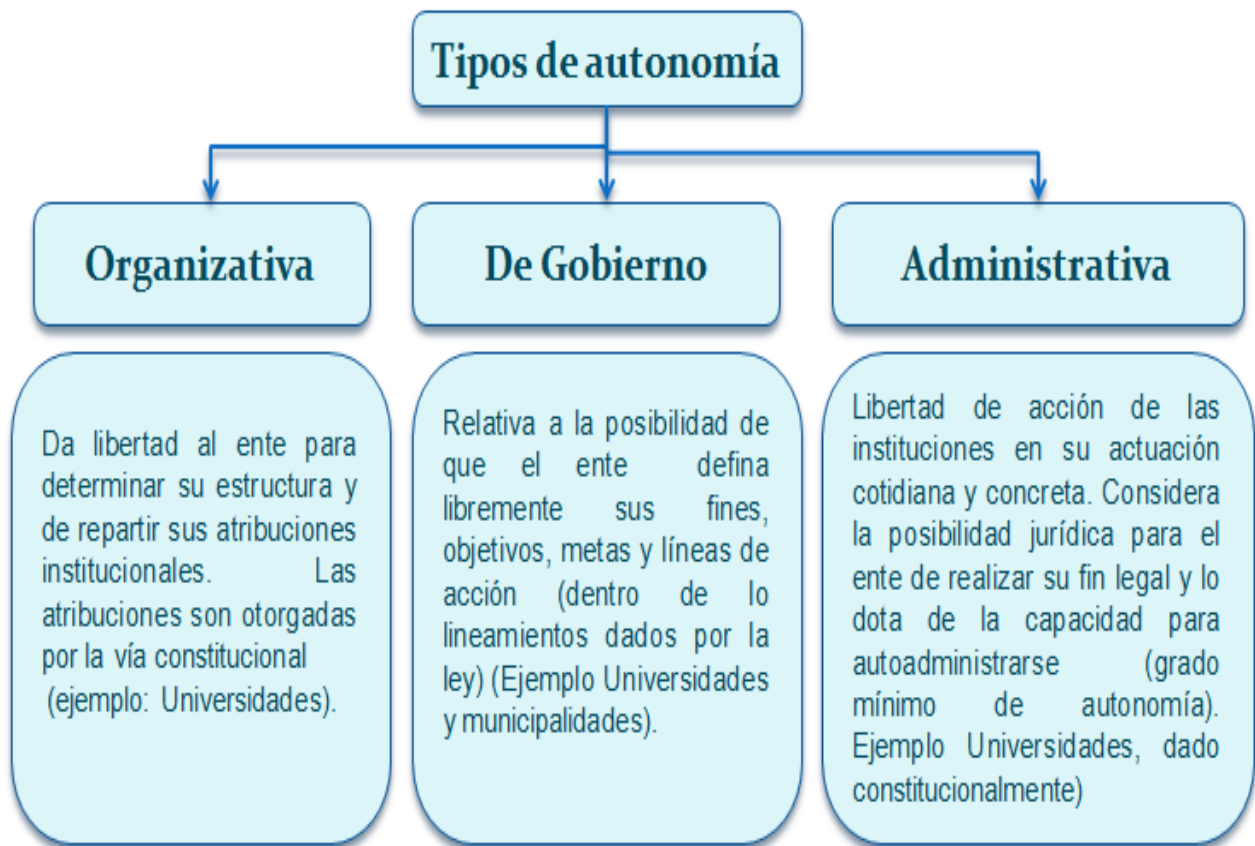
Tipos de autonomía

Organizativa

De Gobierno

Administrativa

Da libertad al ente para determinar su estructura y de repartir sus atribuciones institucionales. Las atribuciones son otorgadas por la vía constitucional (ejemplo: Universidades).

Relativa a la posibilidad de que el ente defina libremente sus fines, objetivos, metas y líneas de acción (dentro de lo lineamientos dados por la ley) (Ejemplo Universidades y municipalidades).

Libertad de acción de las instituciones en su actuación cotidiana y concreta. Considera la posibilidad jurídica para el ente de realizar su fin legal y lo dota de la capacidad para autoadministrarse (grado mínimo de autonomía). Ejemplo Universidades, dado constitucionalmente)